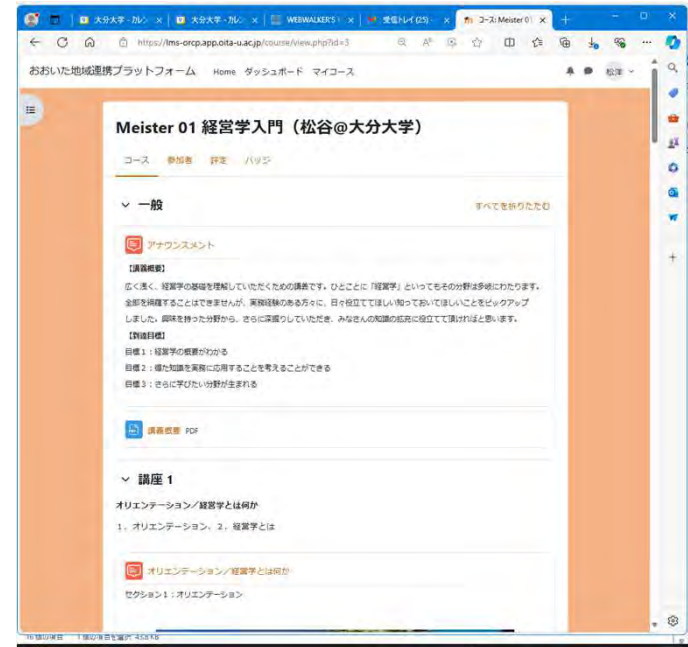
大分大学 - カレン ×
大分大学 - カレン ×
WEBWALKER'S ×
受信トレイ (25) ×
コース: Meister 01 ×

https://lms-orcp.app.oita-u.ac.jp/course/view.php?id=3

おおいた地域連携プラットフォーム Home ダッシュボード マイコース

松浦

Meister 01 経営学入門（松谷@大分大学）

コース 参加者 評定 バッジ

一般

すべてを折りたたむ

アナウンスメント

【講義概要】

広く浅く、経営学の基礎を理解していただくための講義です。ひとことに「経営学」といってもその分野は多岐にわたります。全部を網羅することはできませんが、実務経験のある方々に、日々役立ててほしい知っておいてほしいことをピックアップしました。興味を持った分野から、さらに深掘りしていただき、みなさんの知識の拡充に役立てて頂ければと思います。

【到達目標】

目標１：経営学の概要がわかる

目標２：得た知識を実務に応用することを考えることができる

目標３：さらに学びたい分野が生まれる

講義概要 PDF

講座 1

オリエンテーション／経営学とは何か

1、オリエンテーション、2、経営学とは

オリエンテーション／経営学とは何か

セクション１：オリエンテーション

16 個の項目 1 個の項目を選択 458 KB